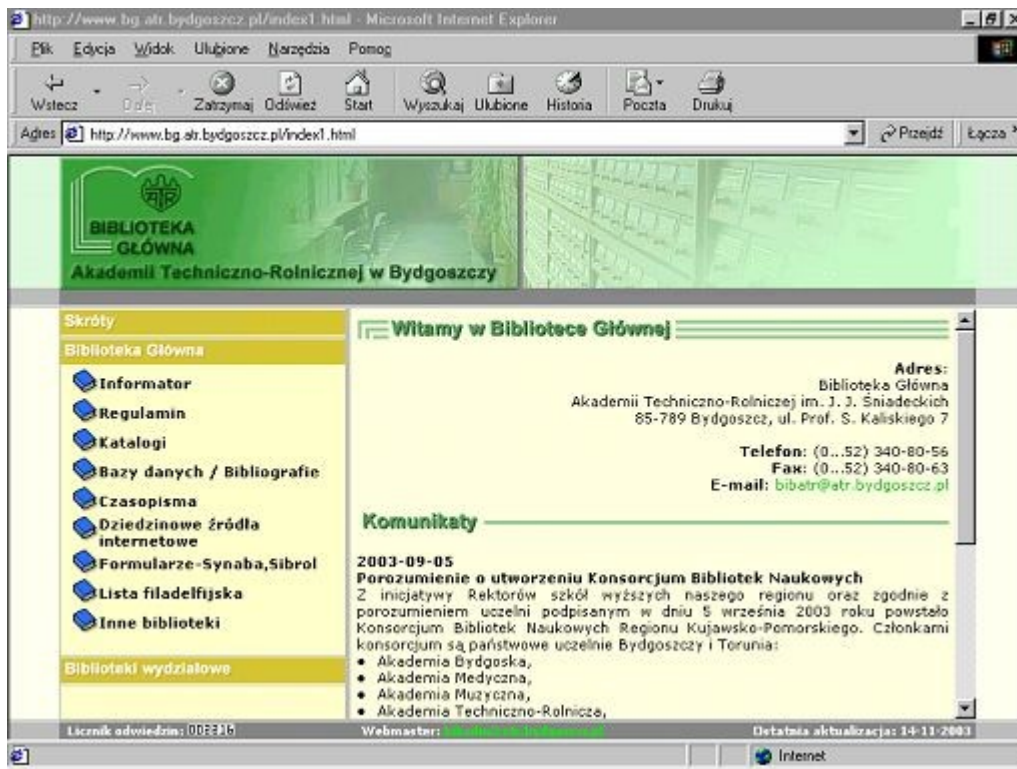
http://www.bg.atr.bydgoszcz.pl/index1.html - Microsoft Internet Explorer

Plik Edycja Widok Ulubione Narzędzia Pomoc

Wstecz Dalej Zatrzymaj Odśwież Start Wyszukaj Ulubione Historia Poczta Drukuj

Adres http://www.bg.atr.bydgoszcz.pl/index1.html Przejdź Łącza

BIBLIOTEKA GŁÓWNA
Akademii Techniczno-Rolniczej w Bydgoszczy

Skróty
Biblioteka Główna
Informator
Regulamin
Katalogi
Bazy danych / Bibliografie
Czasopisma
Dziedzinowe źródła internetowe
Formularze-Synaba,Sibrol
Lista filadelfijska
Inne biblioteki
Biblioteki wydziałowe

Witamy w Bibliotece Głównej

Adres:
Biblioteka Główna
Akademii Techniczno-Rolniczej im. J. J. Śniadeckich
85-789 Bydgoszcz, ul. Prof. S. Kaliskiego 7

Telefon: (0...52) 340-80-56
Fax: (0...52) 340-80-63
E-mail: bibatr@atr.bydgoszcz.pl

Komunikaty

2003-09-05
Porozumienie o utworzeniu Konsorcjum Bibliotek Naukowych
Z inicjatywy Rektorów szkół wyższych naszego regionu oraz zgodnie z porozumieniem uczelni podpisanym w dniu 5 września 2003 roku powstało Konsorcjum Bibliotek Naukowych Regionu Kujawsko-Pomorskiego. Członkami konsorcjum są państwowe uczelnie Bydgoszczy i Torunia:
• Akademia Bydgoska,
• Akademia Medyczna,
• Akademia Muzyczna,
• Akademia Techniczno-Rolnicza,

Licznik odwiedzin: 008316 Webmaster: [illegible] Ostatnia aktualizacja: 14-11-2003

Internet